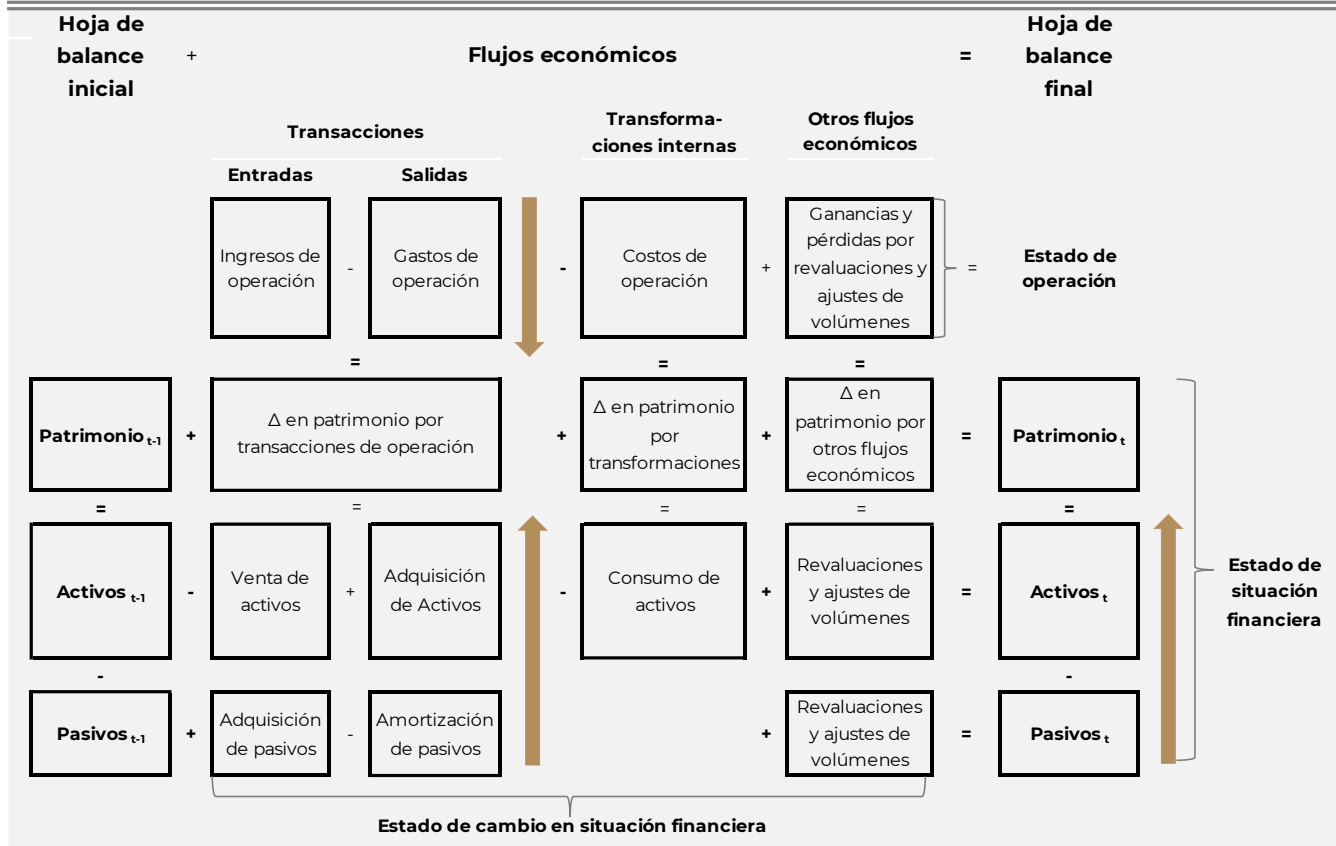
Hoja de balance inicial + Flujos económicos = Hoja de balance final

Transacciones

Entradas | Salidas

Transformaciones internas

Otros flujos económicos

Ingresos de operación - Gastos de operación - Costos de operación + Ganancias y pérdidas por revaluaciones y ajustes de volúmenes = Estado de operación

= = =

Patrimonio $_{t-1}$ + Δ en patrimonio por transacciones de operación + Δ en patrimonio por transformaciones + Δ en patrimonio por otros flujos económicos = Patrimonio $_{t}$

= = = = =

Activos $_{t-1}$ - Venta de activos + Adquisición de Activos - Consumo de activos + Revaluaciones y ajustes de volúmenes = Activos $_{t}$

- -

Pasivos $_{t-1}$ + Adquisición de pasivos - Amortización de pasivos + Revaluaciones y ajustes de volúmenes = Pasivos $_{t}$

Estado de situación financiera

Estado de cambio en situación financiera